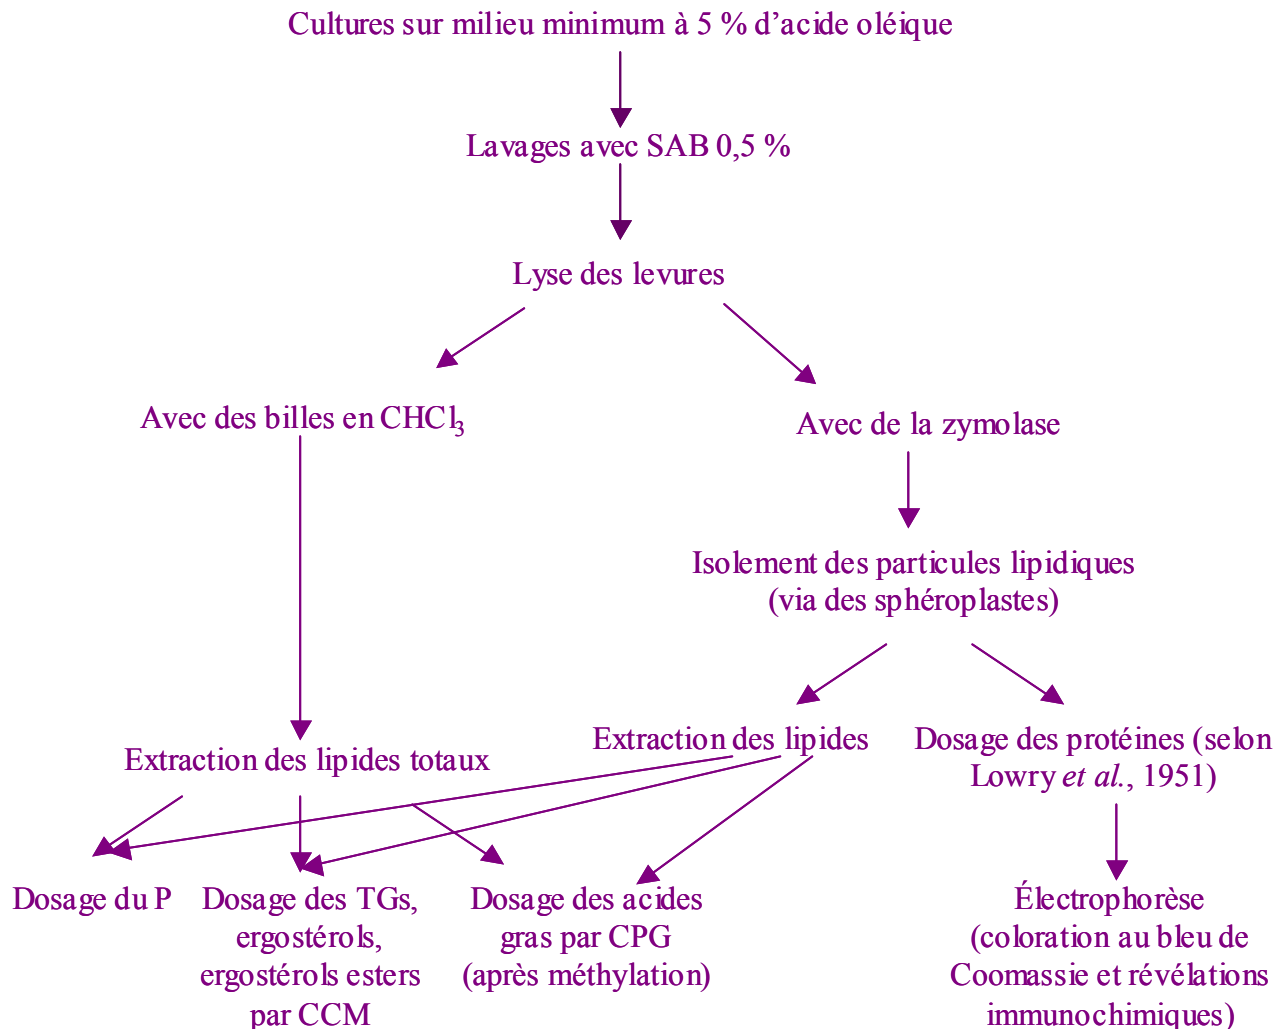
Cultures sur milieu minimum à 5 % d'acide oléique

Lavages avec SAB 0,5 %

Lyse des levures

Avec des billes en $CHCl_3$

Avec de la zymolase

Isolement des particules lipidiques (via des sphéroplastes)

Extraction des lipides totaux

Extraction des lipides

Dosage des protéines (selon Lowry *et al.*, 1951)

Dosage du P

Dosage des TGs, ergostérols, ergostérols esters par CCM

Dosage des acides gras par CPG (après méthylation)

Électrophorèse (coloration au bleu de Coomassie et révélations immunochimiques)